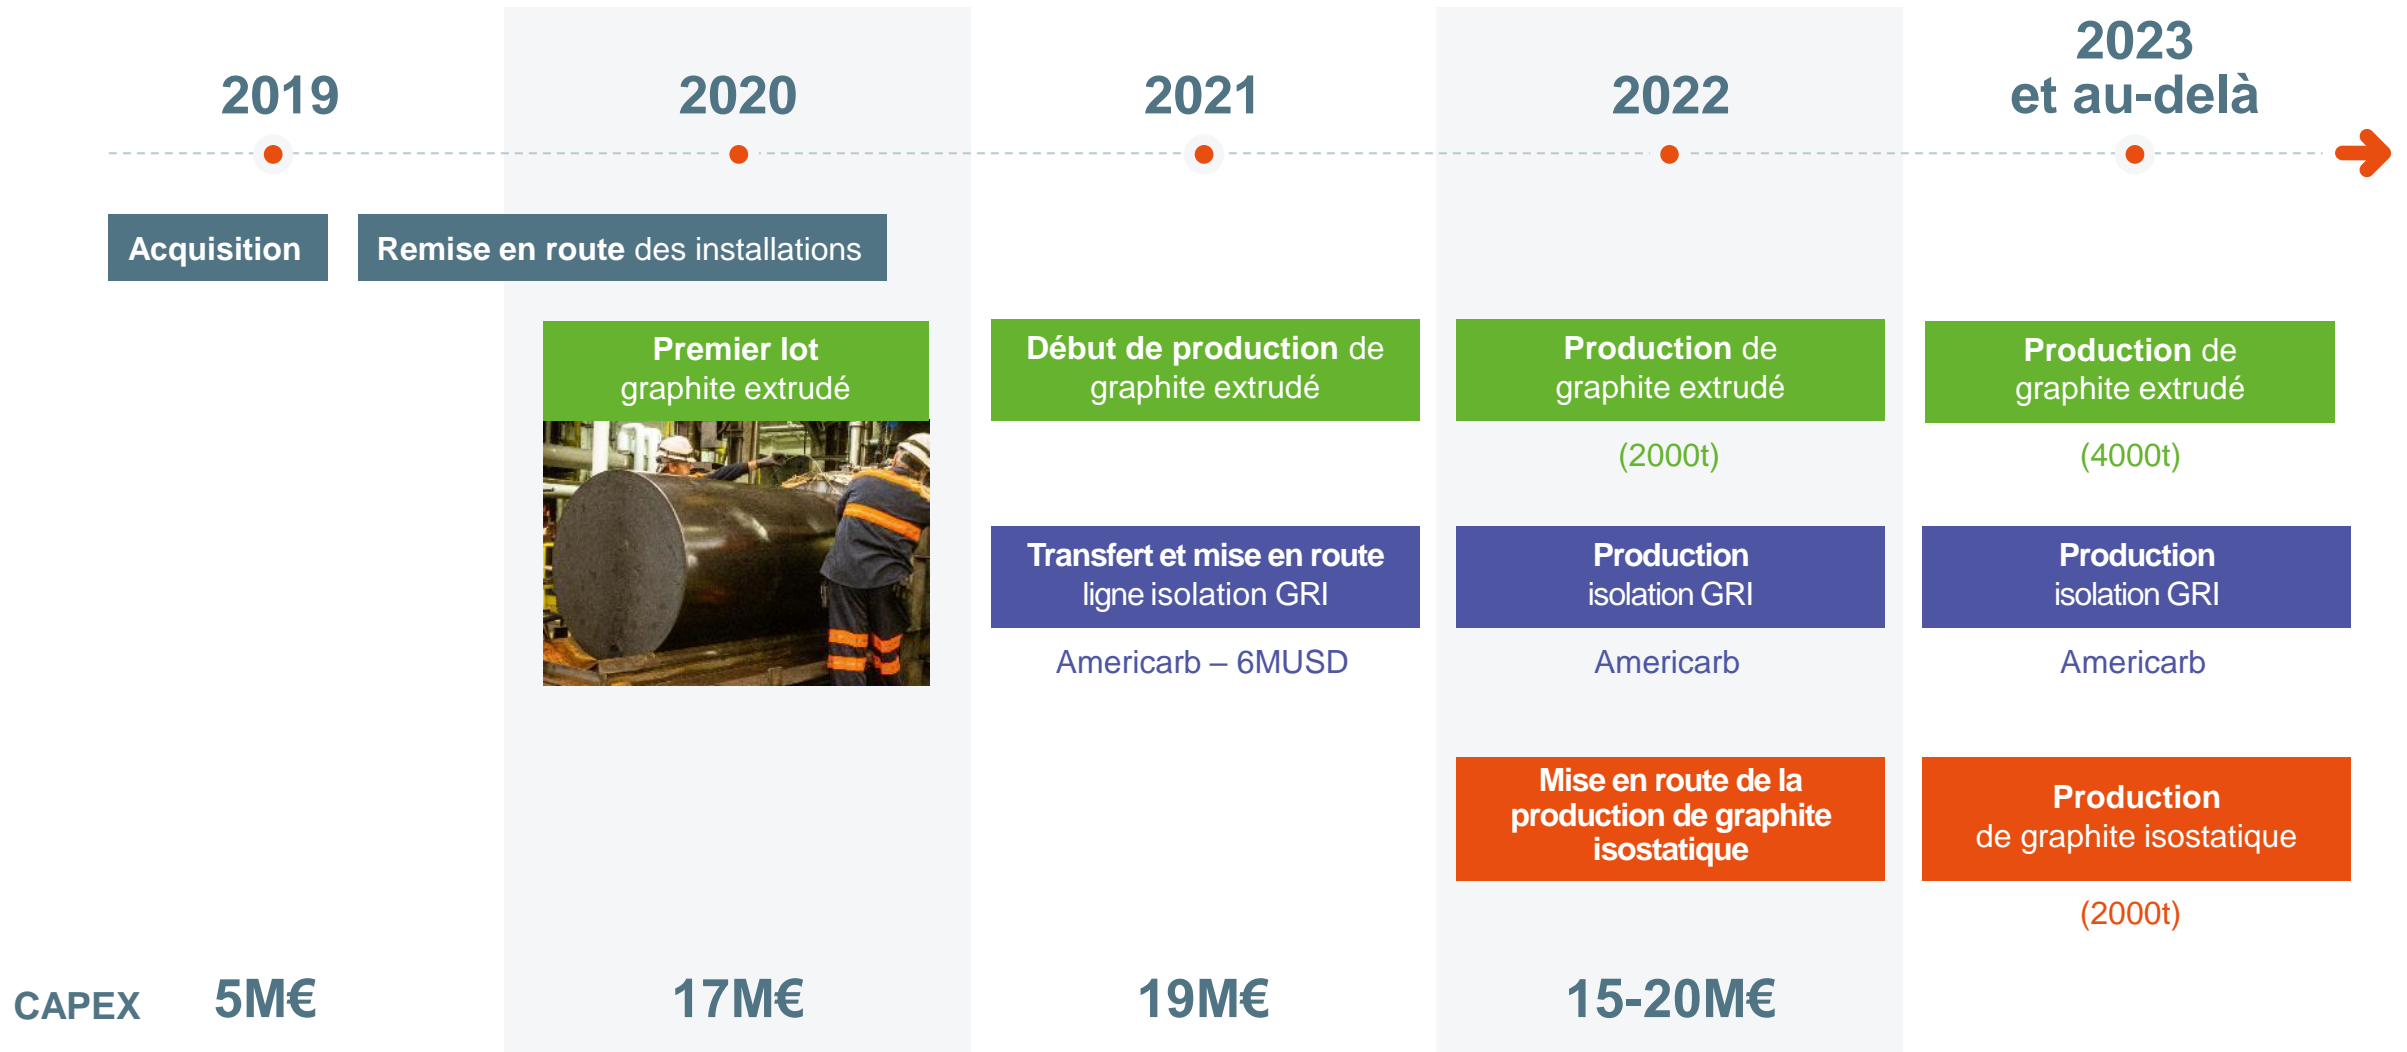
2019

2020

2021

2022

2023 et au-delà

Acquisition

Remise en route des installations

Premier lot graphite extrudé

Début de production de graphite extrudé

Production de graphite extrudé

(2000t)

Production de graphite extrudé

(4000t)

Transfert et mise en route ligne isolation GRI

Americarb – 6MUSD

Production isolation GRI

Americarb

Production isolation GRI

Americarb

Mise en route de la production de graphite isostatique

Production de graphite isostatique

(2000t)

CAPEX 5M€

17M€

19M€

15-20M€